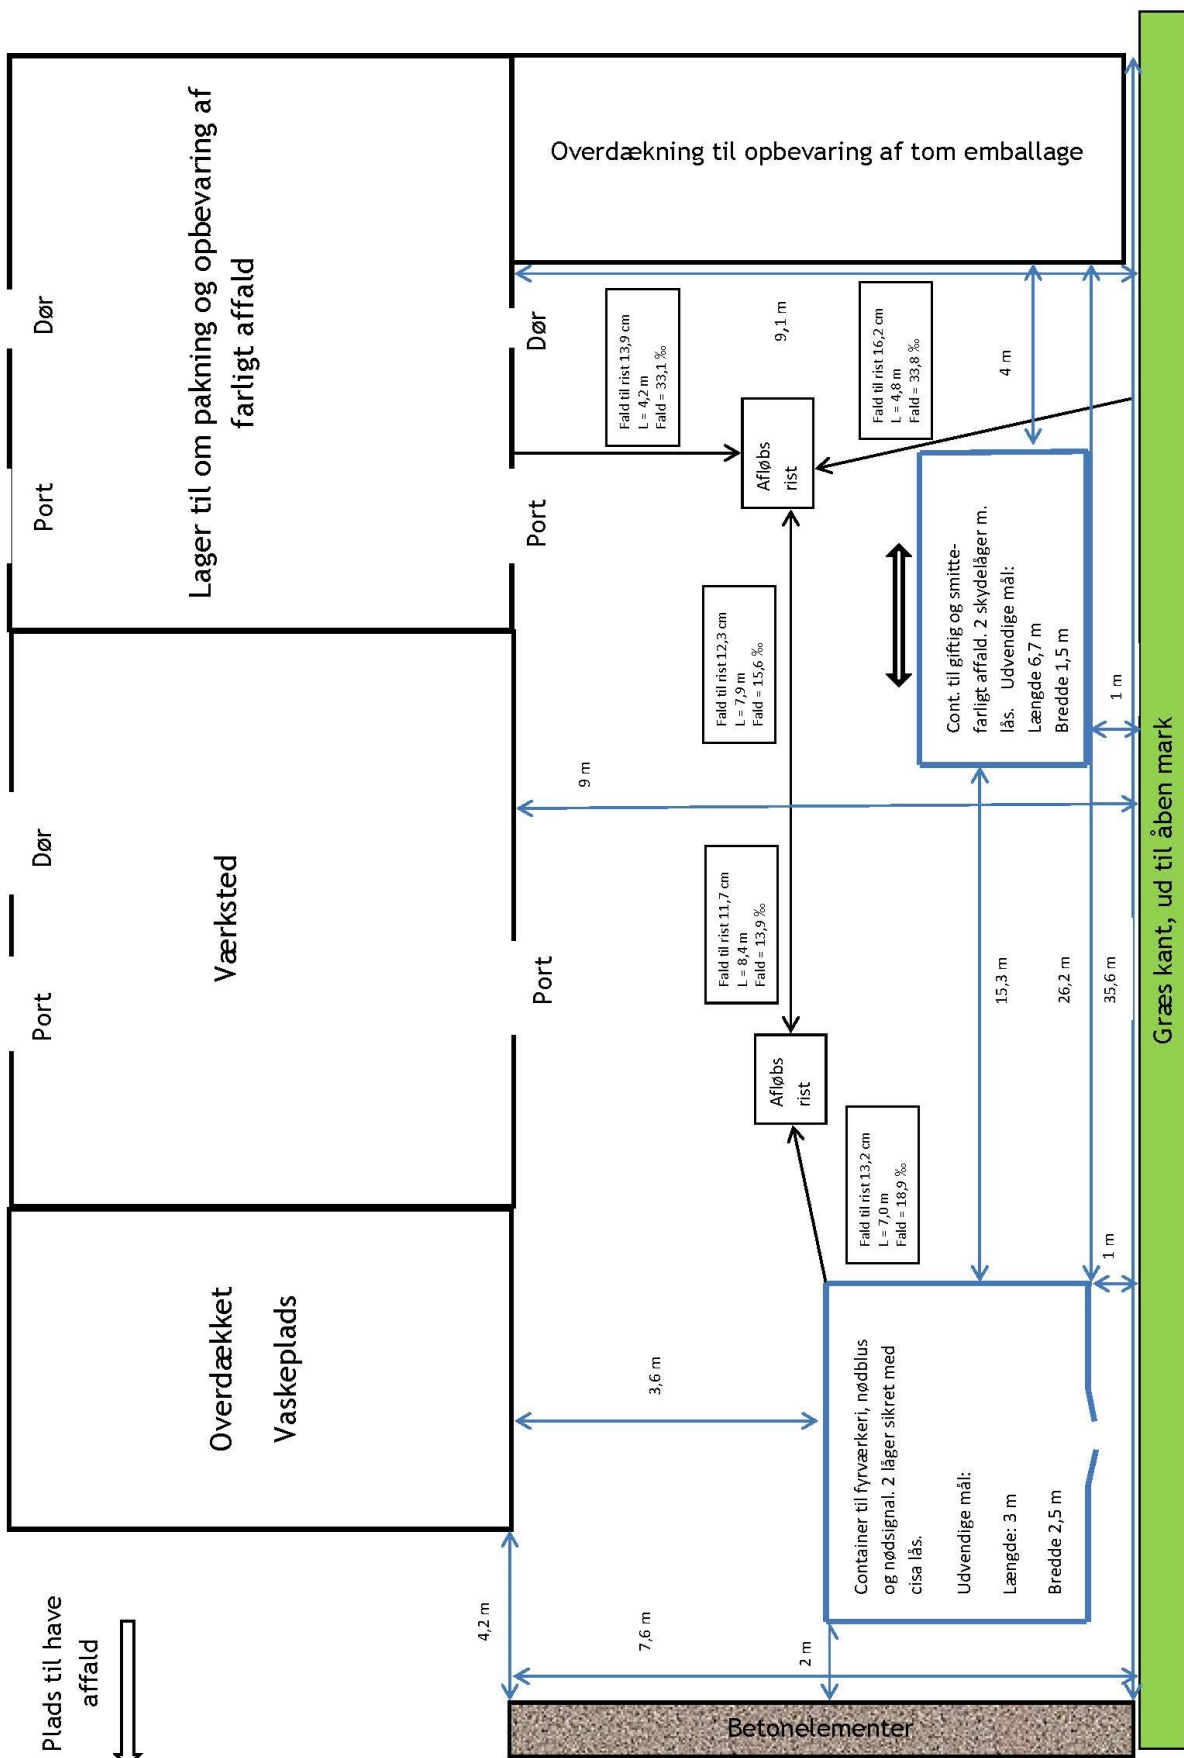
Lager til om pakning og opbevaring af farligt affald

Dør

Port

Overdækning til opbevaring af tom emballage

Dør

Port

Fald til rist 13,9 cm
L = 4,2 m
Fald = 33,1 ‰

9,1 m

Fald til rist 16,2 cm
L = 4,8 m
Fald = 33,8 ‰

4 m

Afløbs rist

Cont. til giftig og smittefarligt affald. 2 skydelåger m. lås. Udvendige mål:
Længde 6,7 m
Bredde 1,5 m

Fald til rist 12,3 cm
L = 7,9 m
Fald = 15,6 ‰

1 m

9 m

Værksted

Dør

Port

Port

Fald til rist 11,7 cm
L = 8,4 m
Fald = 13,9 ‰

15,3 m

26,2 m

35,6 m

Græs kant, ud til åben mark

Afløbs rist

Fald til rist 13,2 cm
L = 7,0 m
Fald = 18,9 ‰

1 m

Overdækket Vaskeplads

3,6 m

Container til fyrværkeri, nødblus og nødsignal. 2 låger sikret med cisa lås.

Udvendige mål:

Længde: 3 m

Bredde 2,5 m

4,2 m

7,6 m

2 m

Plads til have affald

Betonelementer